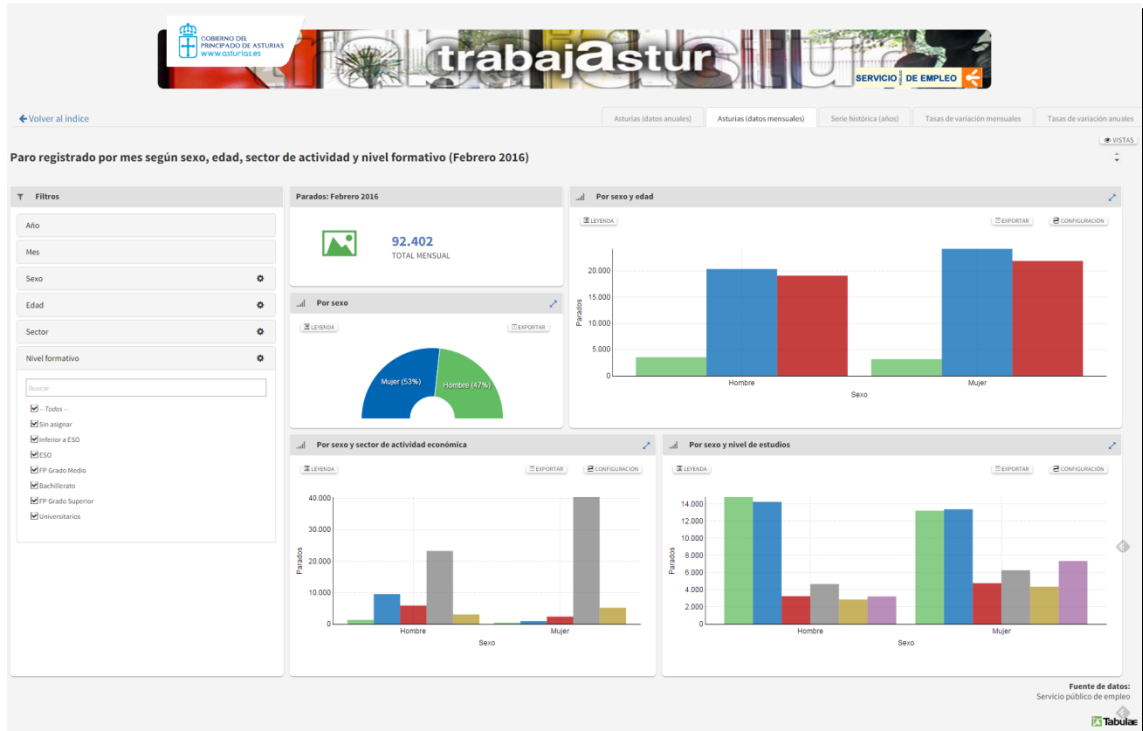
GOBIERNO DEL PRINCIPADO DE ASTURIAS
www.asturias.es

trabajastur

SERVICIO DE EMPLEO

← Volver al índice

Asturias (datos anuales) | Asturias (datos mensuales) | Serie histórica (años) | Tasas de variación mensuales | Tasas de variación anuales

VISTAS

Paro registrado por mes según sexo, edad, sector de actividad y nivel formativo (Febrero 2016)

Filtros

Año

Mes

Sexo

Edad

Sector

Nivel formativo

Buscar

- Todos -
Sin asignar
Inferior a ESO
ESO
FP Grado Medio
Bachillerato
FP Grado Superior
Universitarios

Parados: Febrero 2016

92.402
TOTAL MENSUAL

Por sexo

LEYENDA

EXPORTAR

Mujer (53%)

Hombre (47%)

Por sexo y edad

LEYENDA

EXPORTAR

CONFIGURACIÓN

20.000
15.000
10.000
5.000
0

Parados

Hombre
Mujer

Sexo

Por sexo y sector de actividad económica

LEYENDA

EXPORTAR

CONFIGURACIÓN

40.000
30.000
20.000
10.000
0

Parados

Hombre
Mujer

Sexo

Por sexo y nivel de estudios

LEYENDA

EXPORTAR

CONFIGURACIÓN

14.000
12.000
10.000
8.000
6.000
4.000
2.000
0

Parados

Hombre
Mujer

Sexo

Fuente de datos:
Servicio público de empleo

Tabulae